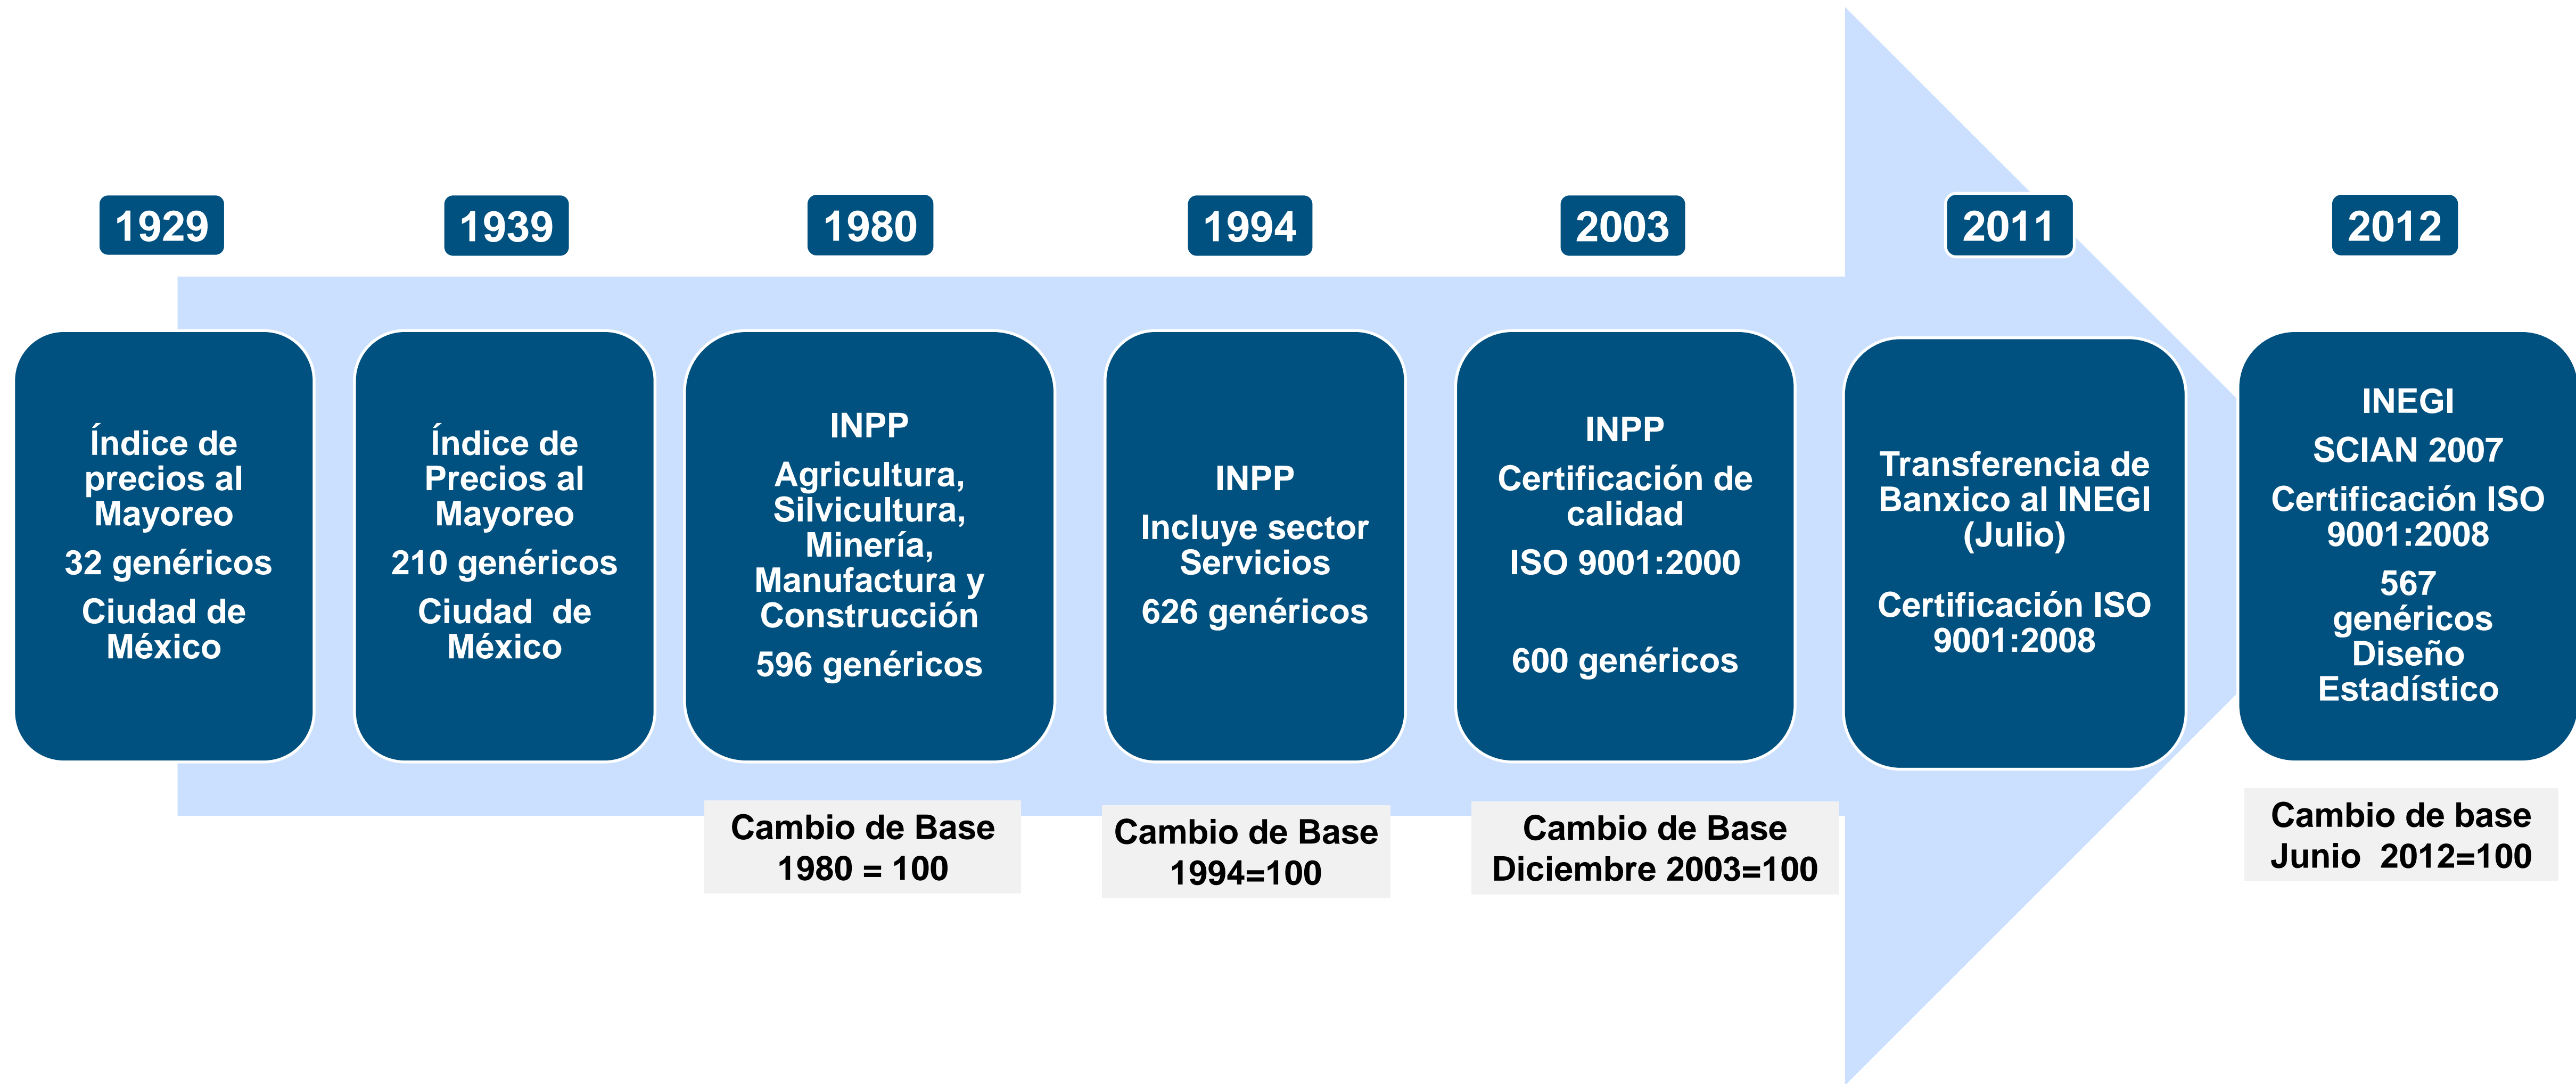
1929

Índice de precios al Mayoreo

32 genéricos

Ciudad de México

1939

Índice de Precios al Mayoreo

210 genéricos

Ciudad de México

1980

INPP

Agricultura, Silvicultura, Minería, Manufactura y Construcción

596 genéricos

Cambio de Base 1980 = 100

1994

INPP

Incluye sector Servicios

626 genéricos

Cambio de Base 1994=100

2003

INPP

Certificación de calidad

ISO 9001:2000

600 genéricos

Cambio de Base Diciembre 2003=100

2011

Transferencia de Banxico al INEGI (Julio)

Certificación ISO 9001:2008

2012

INEGI

SCIAN 2007

Certificación ISO 9001:2008

567 genéricos Diseño Estadístico

Cambio de base Junio 2012=100